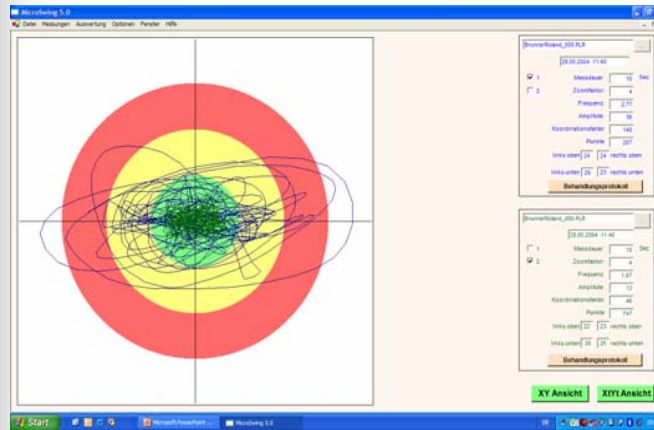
MicroSwing 5.0
Datei Messungen Auswertung Optionen Fenster Hilfe

BrunnerRoland_000.PLR
28.05.2004 11:40
☑ 1 Messdauer: 10 Sec
☐ 2 Zoomfaktor: 4
Frequenz: 2,77
Amplitude: 36
Koordinationsfehler: 146
Punkte: 207
links oben 24 24 rechts oben
links unten 26 23 rechts unten
Behandlungsprotokoll

BrunnerRoland_000.PLR
28.05.2004 11:40
☐ 1 Messdauer: 10 Sec
☑ 2 Zoomfaktor: 4
Frequenz: 1,67
Amplitude: 13
Koordinationsfehler: 46
Punkte: 747
links oben 22 23 rechts oben
links unten 30 25 rechts unten
Behandlungsprotokoll

XY Ansicht
XtYt Ansicht

Start
Microsoft PowerPoint ...
MicroSwing 5.0